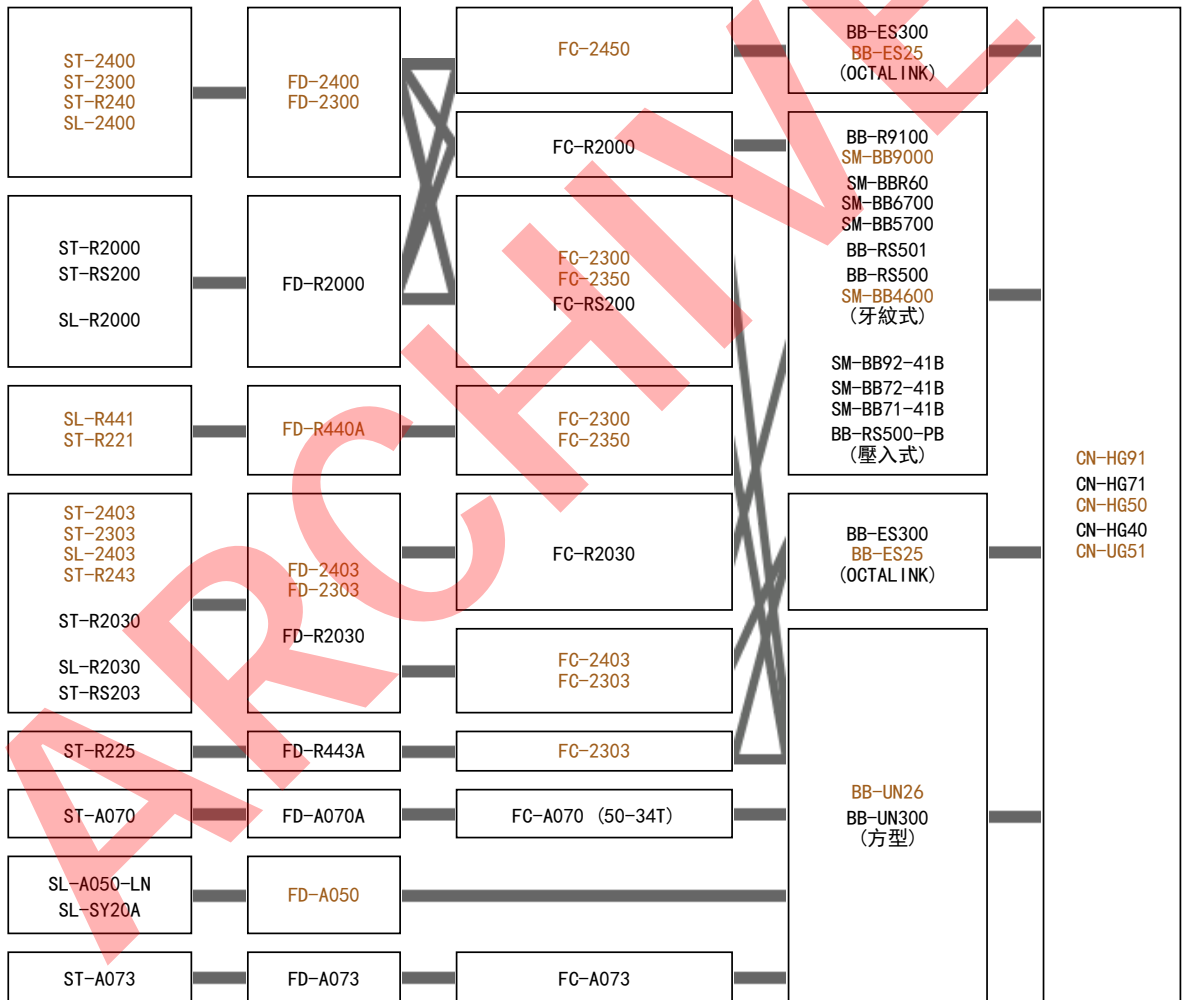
ST-2400
ST-2300
ST-R240
SL-2400

FD-2400
FD-2300

FC-2450

BB-ES300
BB-ES25
(OCTALINK)

FC-R2000

BB-R9100
SM-BB9000
SM-BBR60
SM-BB6700
SM-BB5700
BB-RS501
BB-RS500
SM-BB4600
(牙紋式)

SM-BB92-41B
SM-BB72-41B
SM-BB71-41B
BB-RS500-PB
(壓入式)

ST-R2000
ST-RS200

SL-R2000

FD-R2000

FC-2300
FC-2350
FC-RS200

SL-R441
ST-R221

FD-R440A

FC-2300
FC-2350

ST-2403
ST-2303
SL-2403
ST-R243

ST-R2030

SL-R2030
ST-RS203

FD-2403
FD-2303

FD-R2030

FC-R2030

BB-ES300
BB-ES25
(OCTALINK)

CN-HG91
CN-HG71
CN-HG50
CN-HG40
CN-UG51

FC-2403
FC-2303

ST-R225

FD-R443A

FC-2303

BB-UN26
BB-UN300
(方型)

ST-A070

FD-A070A

FC-A070 (50-34T)

SL-A050-LN
SL-SY20A

FD-A050

ST-A073

FD-A073

FC-A073

ARCHIVE